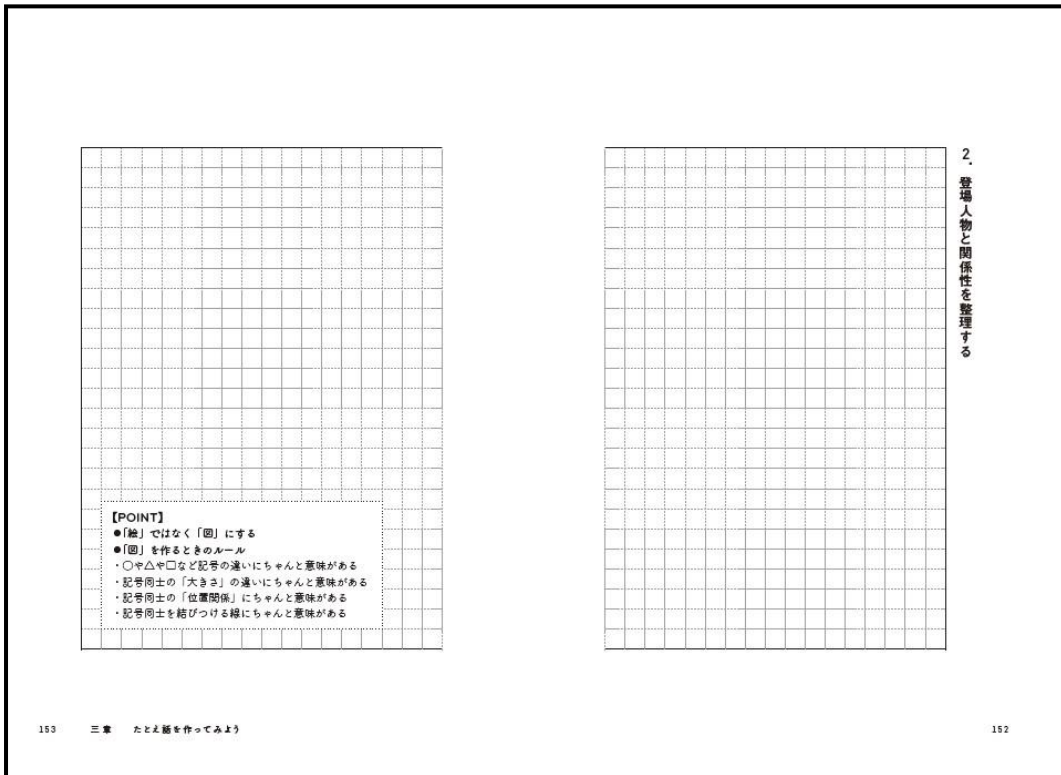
2. 登場人物と関係性を整理する

【POINT】
●「絵」ではなく「図」にする
●「図」を作るときのルール
・○や△や□など記号の違いにちゃんと意味がある
・記号同士の「大きさ」の違いにちゃんと意味がある
・記号同士の「位置関係」にちゃんと意味がある
・記号同士を結びつける線にちゃんと意味がある

153　三章　たとえ話を作ってみよう

152